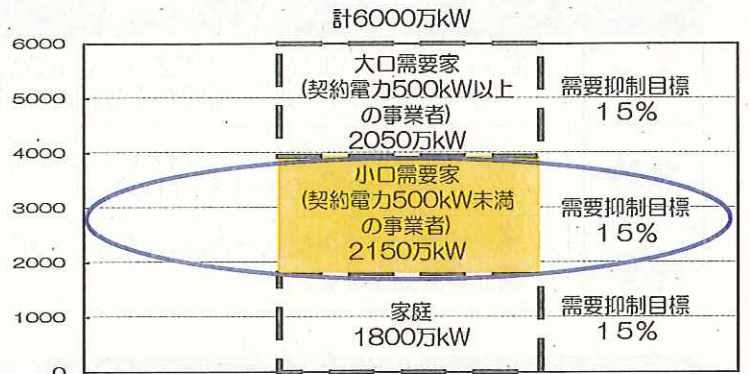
計6000万kW

6000
5000
4000
3000
2000
1000
0

大口需要家
(契約電力500kW以上の事業者)
2050万kW

需要抑制目標
15%

小口需要家
(契約電力500kW未満の事業者)
2150万kW

需要抑制目標
15%

家庭
1800万kW

需要抑制目標
15%